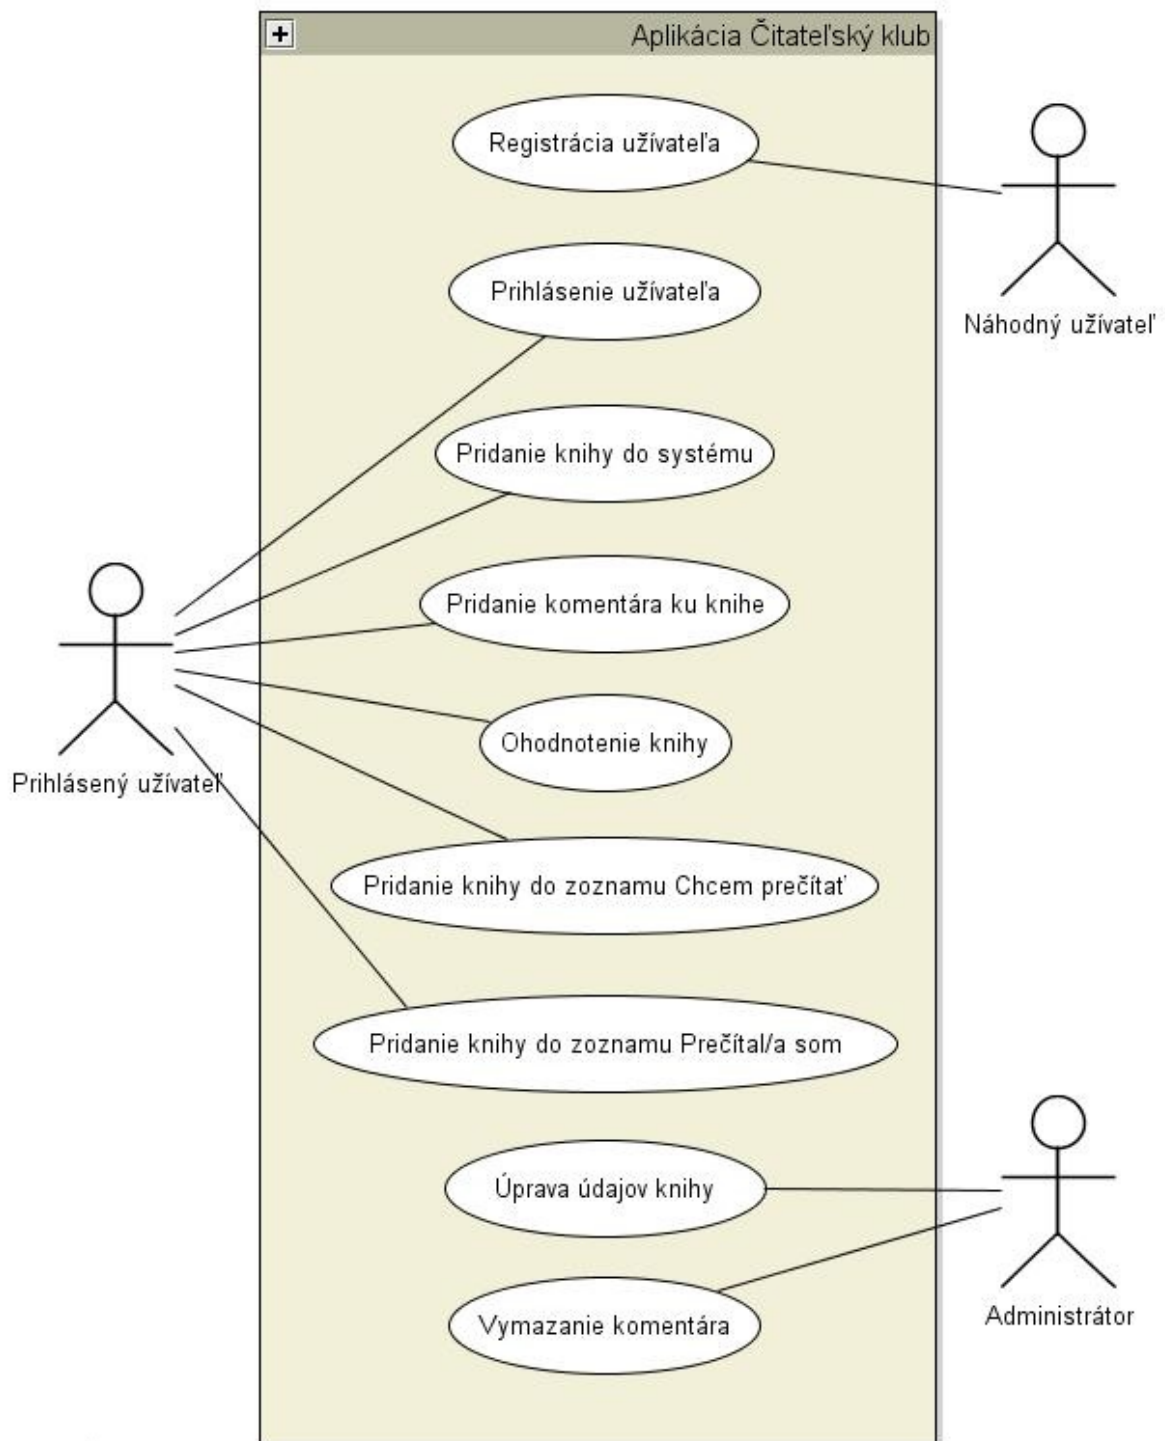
+ Aplikácia Čitateľský klub

Registrácia užívateľa

Náhodný užívateľ

Prihlásenie užívateľa

Pridanie knihy do systému

Pridanie komentára ku knihe

Prihlásený užívateľ

Ohodnotenie knihy

Pridanie knihy do zoznamu Chcem prečítať

Pridanie knihy do zoznamu Prečítal/a som

Úprava údajov knihy

Vymazanie komentára

Administrátor